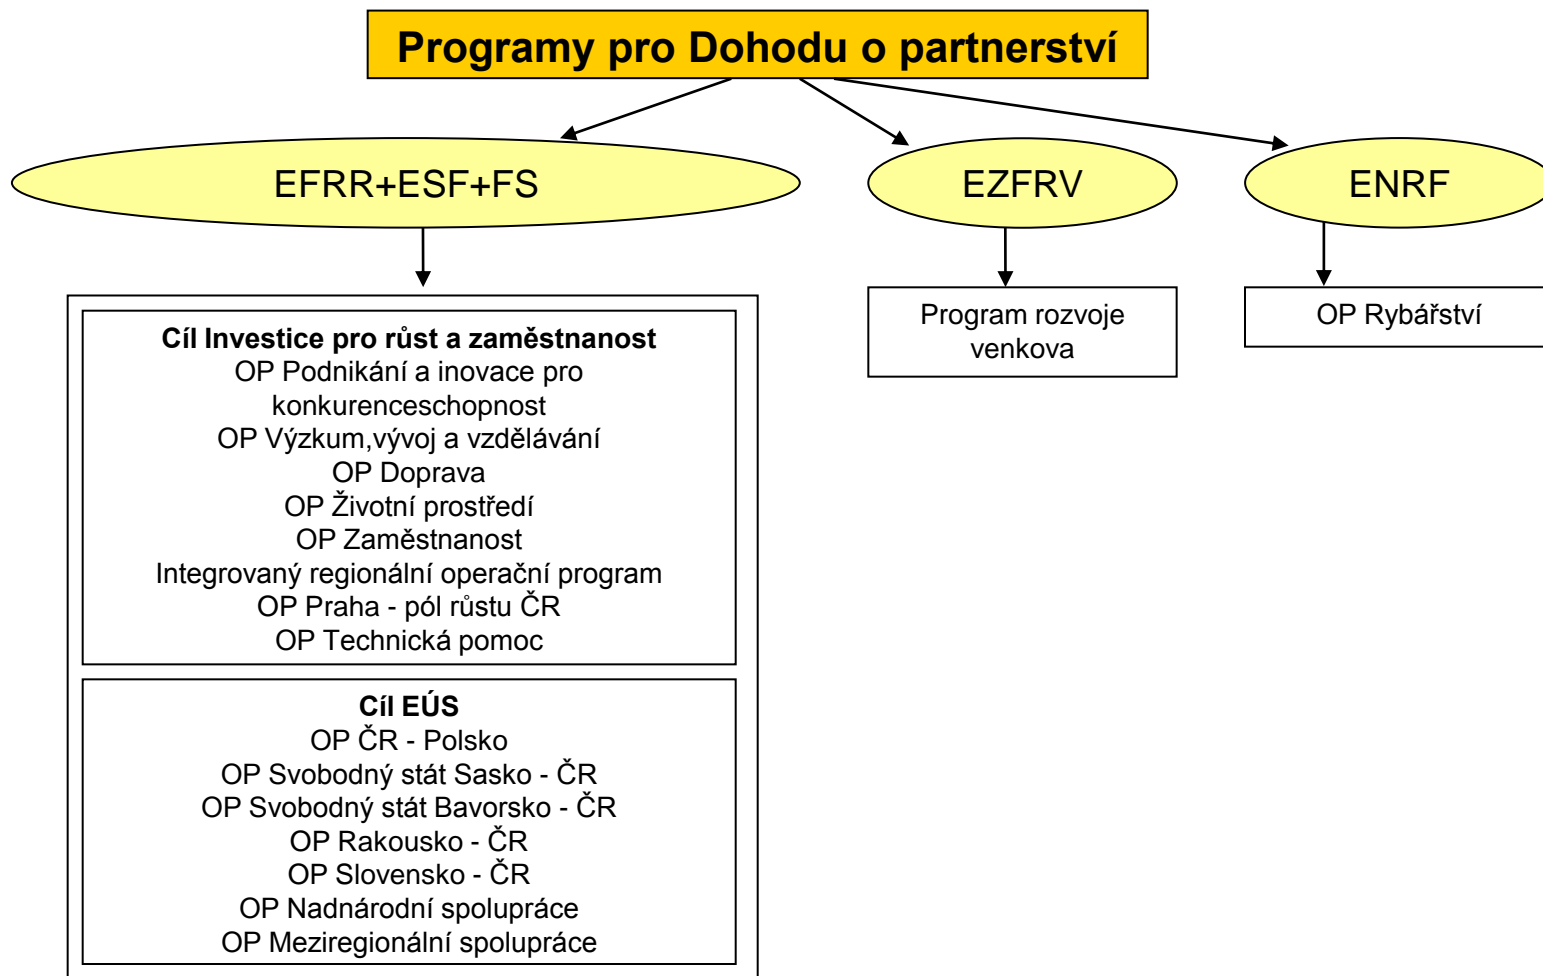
Programy pro Dohodu o partnerství

EFRR+ESF+FS

EZFRV

ENRF

Cíl Investice pro růst a zaměstnanost
OP Podnikání a inovace pro konkurenceschopnost
OP Výzkum,vývoj a vzdělávání
OP Doprava
OP Životní prostředí
OP Zaměstnanost
Integrovaný regionální operační program
OP Praha - pól růstu ČR
OP Technická pomoc

Cíl EÚS
OP ČR - Polsko
OP Svobodný stát Sasko - ČR
OP Svobodný stát Bavorsko - ČR
OP Rakousko - ČR
OP Slovensko - ČR
OP Nadnárodní spolupráce
OP Meziregionální spolupráce

Program rozvoje venkova

OP Rybářství